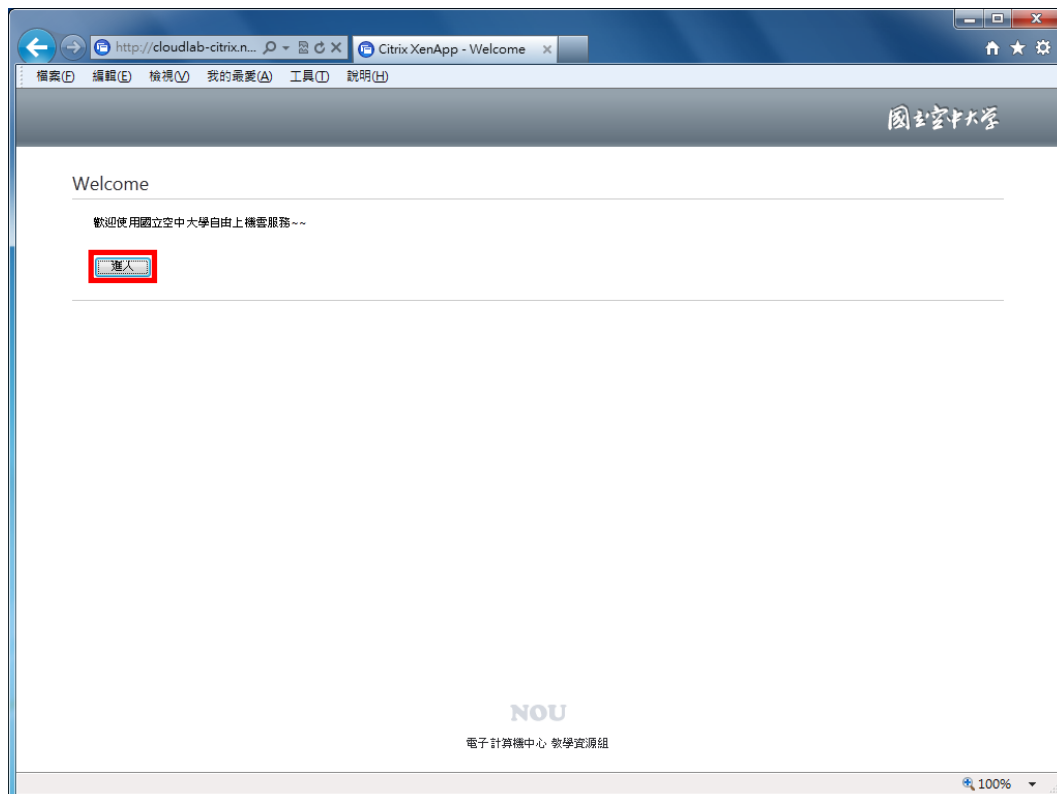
http://cloudlab-citrix.n...

Citrix XenApp - Welcome

檔案(F) 編輯(E) 檢視(V) 我的最愛(A) 工具(T) 說明(H)

國立空中大學

Welcome

歡迎使用國立空中大學自由上機雲服務~~

進入

NOU

電子計算機中心 教學資源組

100%